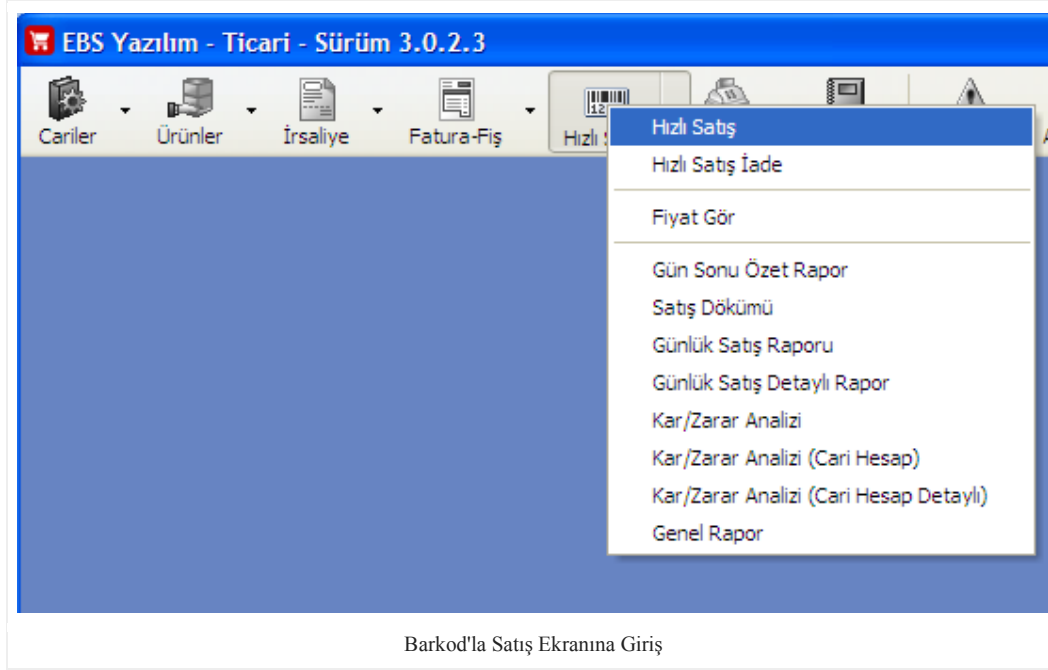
EBS Yazılım - Ticari - Sürüm 3.0.2.3

Cariler
Ürünler
İrsaliye
Fatura-Fiş
Hızlı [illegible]

Hızlı Satış
Hızlı Satış İade
Fiyat Gör
Gün Sonu Özet Rapor
Satış Dökümü
Günlük Satış Raporu
Günlük Satış Detaylı Rapor
Kar/Zarar Analizi
Kar/Zarar Analizi (Cari Hesap)
Kar/Zarar Analizi (Cari Hesap Detaylı)
Genel Rapor

Barkod'la Satış Ekranına Giriş